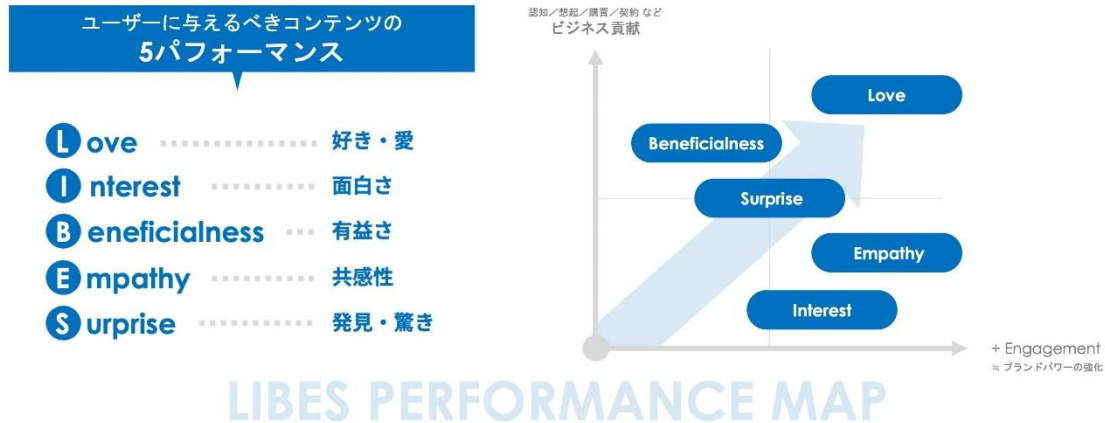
ユーザーに与えるべきコンテンツの
5パフォーマンス

L ove ・・・・・・・・・・・・・・・ 好き・愛
I nterest ・・・・・・・・・・・ 面白さ
B eneficialness ・・・ 有益さ
E mpathy ・・・・・・・・・・・ 共感性
S urprise ・・・・・・・・・・・ 発見・驚き

認知／想起／購買／契約 など
ビジネス貢献

Love
Beneficialness
Surprise
Empathy
Interest

+ Engagement
≒ ブランドパワーの強化

LIBES PERFORMANCE MAP